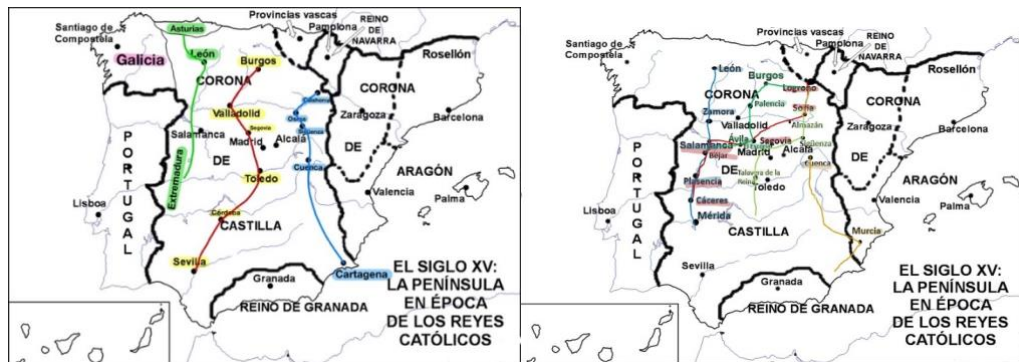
Santiago de Compostela
Asturias
Provincias vascas
Pamplona
REINO DE NAVARRA
Galicia
León
CORONA
Burgos
Rosellón
CORONA
Calahorra
Valladolid
Osma
Zaragoza
Barcelona
Salamanca
Segovia
Sigüenza
P O R T U G A L
DE
Madrid
Alcalá
Extremadura
Toledo
Cuenca
ARAGÓN
DE
Valencia
Lisboa
Palma
Córdoba
CASTILLA
Sevilla
Granada
Cartagena
EL SIGLO XV: LA PENÍNSULA EN ÉPOCA DE LOS REYES CATÓLICOS
REINO DE GRANADA

Santiago de Compostela
Provincias vascas
Pamplona
REINO DE NAVARRA
León
Burgos
Logroño
Rosellón
CORONA
Palencia
Soria
CORONA
Zamora
Valladolid
Almazán
Zaragoza
Barcelona
Ávila
Segovia
Sigüenza
Salamanca
Arévalo
Madrid
Alcalá
P O R T U G A L
Béjar
DE
Talavera de la Reina
Toledo
Cuenca
DE
ARAGÓN
Plasencia
Valencia
Lisboa
Cáceres
Palma
Mérida
CASTILLA
Murcia
Sevilla
Granada
REINO DE GRANADA
EL SIGLO XV: LA PENÍNSULA EN ÉPOCA DE LOS REYES CATÓLICOS